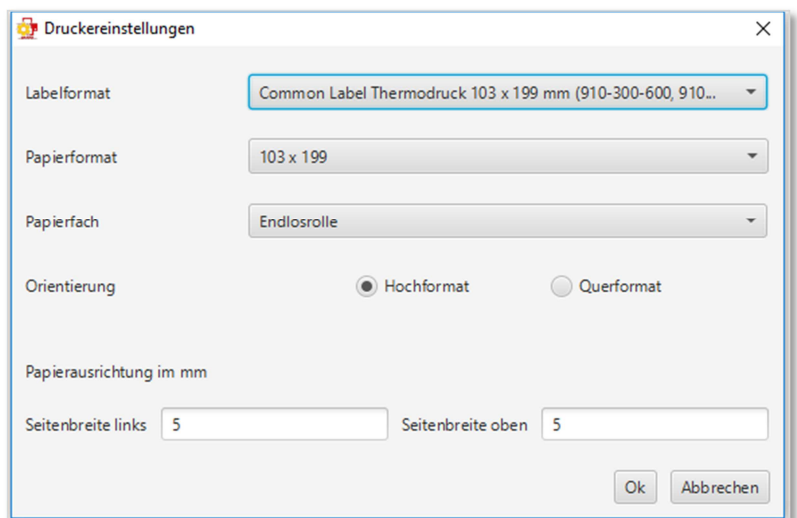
Druckereinstellungen

Labelformat
Common Label Thermodruck 103 x 199 mm (910-300-600, 910...

Papierformat
103 x 199

Papierfach
Endlosrolle

Orientierung
Hochformat
Querformat

Papierausrichtung im mm

Seitenbreite links
5
Seitenbreite oben
5

Ok
Abbrechen